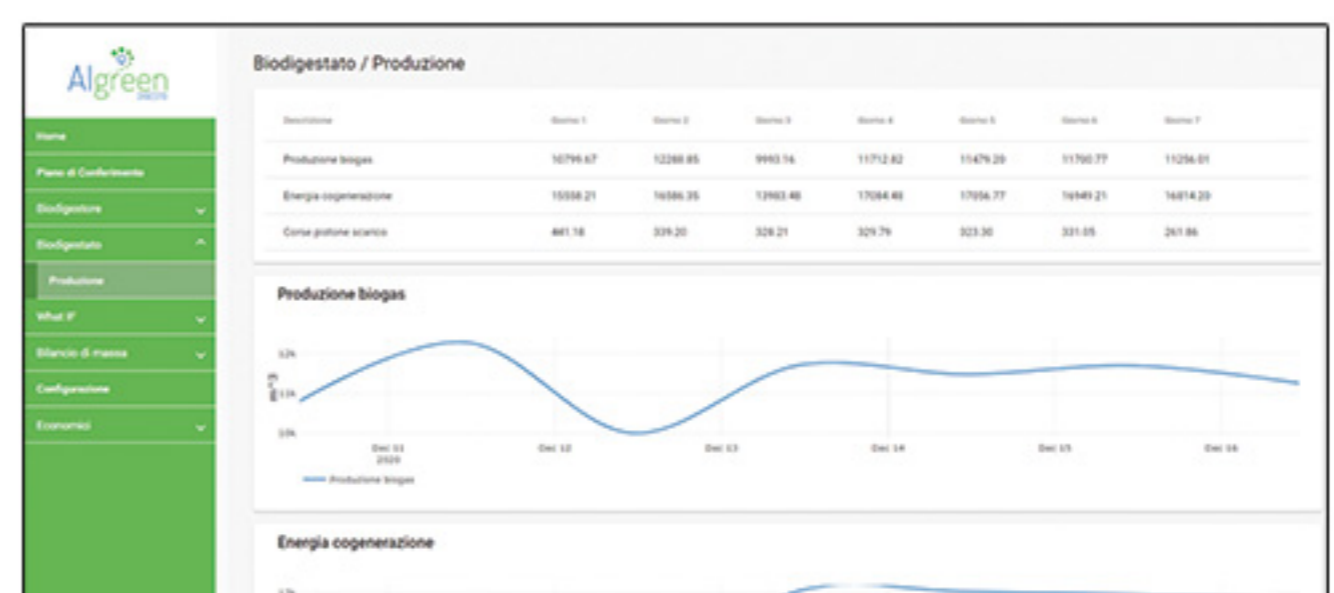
Algreen

Home
Piano di Conferimento
Biodigestore
Biodigestato
Produzione
What if
Bilancio di massa
Configurazione
Economici

Biodigestato / Produzione

| Descrizione | Giorno 1 | Giorno 2 | Giorno 3 | Giorno 4 | Giorno 5 | Giorno 6 | Giorno 7 |
|---|---|---|---|---|---|---|---|
| Produzione biogas | 10799.67 | 12288.85 | 9993.16 | 11712.82 | 11479.20 | 11700.77 | 11256.01 |
| Energia cogenerazione | 15558.21 | 16586.35 | 13963.48 | 17084.48 | 17056.77 | 16949.21 | 16814.20 |
| Corse pistone scarico | 441.18 | 339.20 | 328.21 | 329.79 | 323.30 | 331.05 | 261.86 |

Produzione biogas

12k
11k
10k
m^3
Dec 11 2020
Dec 12
Dec 13
Dec 14
Dec 15
Dec 16
Produzione biogas

Energia cogenerazione